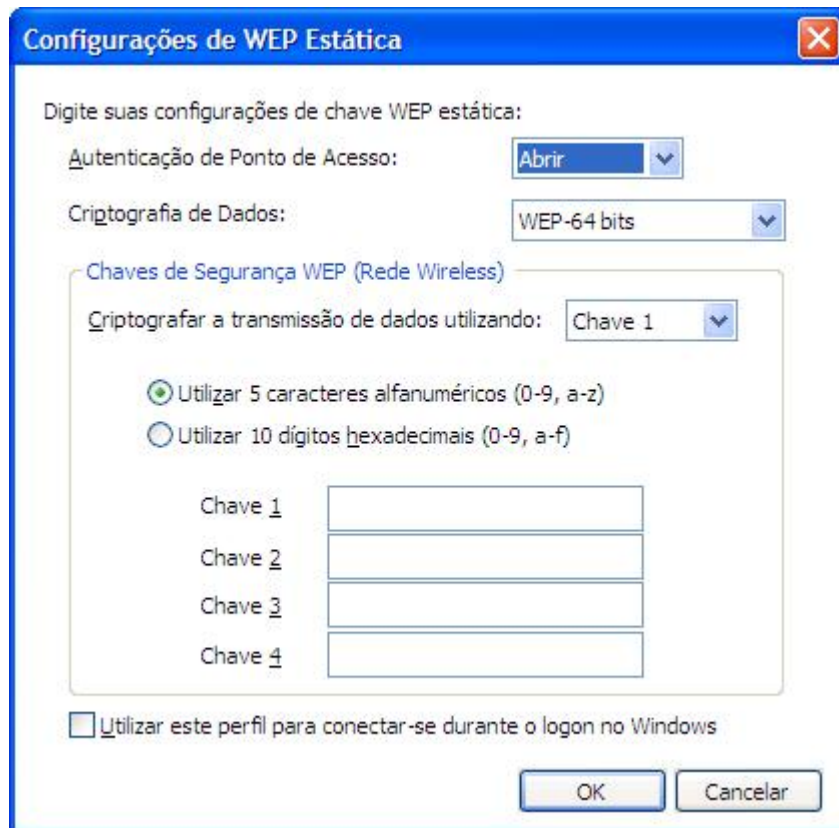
Configurações de WEP Estática

Digite suas configurações de chave WEP estática:

Autenticação de Ponto de Acesso: Abrir

Criptografia de Dados: WEP-64 bits

Chaves de Segurança WEP (Rede Wireless)

Criptografar a transmissão de dados utilizando: Chave 1

Utilizar 5 caracteres alfanuméricos (0-9, a-z)

Utilizar 10 dígitos hexadecimais (0-9, a-f)

Chave 1

Chave 2

Chave 3

Chave 4

Utilizar este perfil para conectar-se durante o logon no Windows

OK

Cancelar